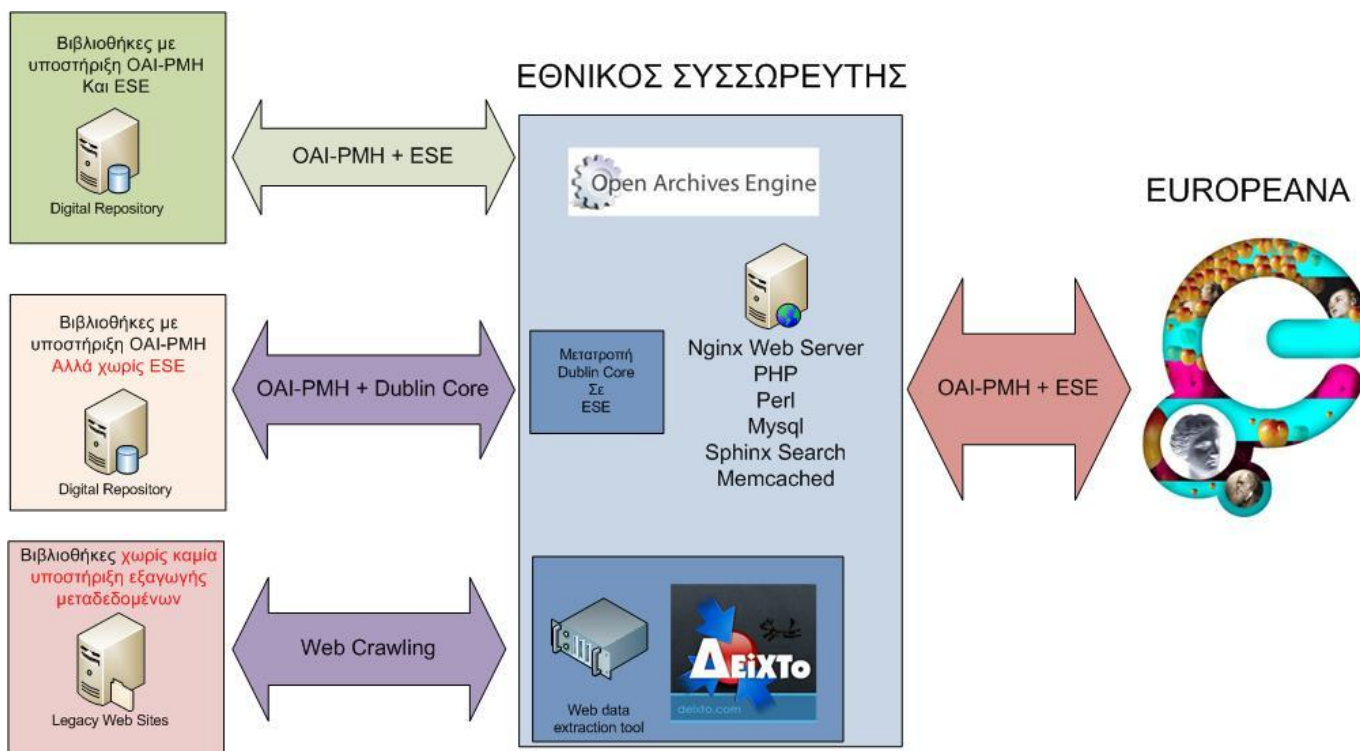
ΕΘΝΙΚΟΣ ΣΥΣΣΩΡΕΥΤΗΣ

Βιβλιοθήκες με υποστήριξη OAI-PMH Και ESE

Digital Repository

OAI-PMH + ESE

Open Archives Engine

EUROPEANA

Βιβλιοθήκες με υποστήριξη OAI-PMH Αλλά χωρίς ESE

Digital Repository

OAI-PMH + Dublin Core

Μετατροπή Dublin Core Σε ESE

Nginx Web Server
PHP
Perl
Mysql
Sphinx Search
Memcached

OAI-PMH + ESE

Βιβλιοθήκες χωρίς καμία υποστήριξη εξαγωγής μεταδεδομένων

Legacy Web Sites

Web Crawling

Web data extraction tool

ΔΕiXTo

deixto.com